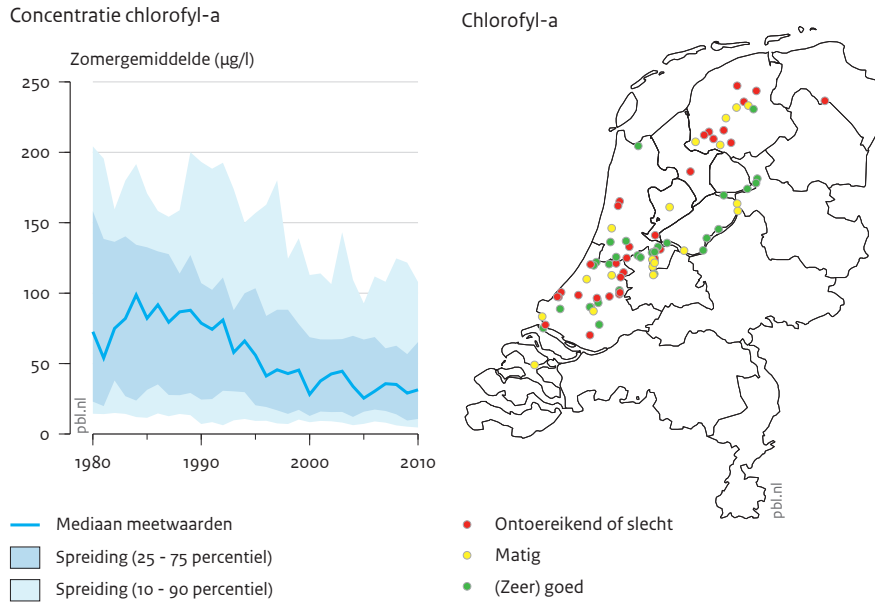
Concentratie chlorofyl-a

Zomergemiddelde (µg/l)

250

200

150

100

50

0

pbl.nl

1980

1990

2000

2010

Mediaan meetwaarden

Spreiding (25 - 75 percentiel)

Spreiding (10 - 90 percentiel)

Chlorofyl-a

pbl.nl

Ontoereikend of slecht

Matig

(Zeer) goed